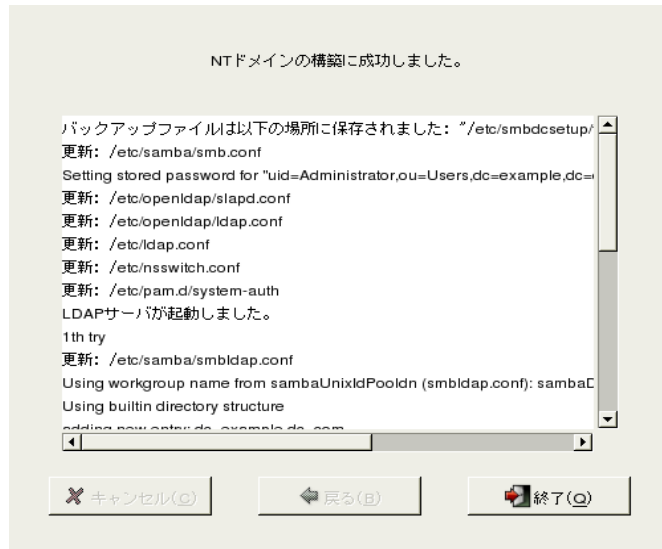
NTドメインの構築に成功しました。

バックアップファイルは以下の場所に保存されました: "/etc/smbdcsetup/
更新: /etc/samba/smb.conf
Setting stored password for "uid=Administrator,ou=Users,dc=example,dc=
更新: /etc/openldap/slapd.conf
更新: /etc/openldap/ldap.conf
更新: /etc/ldap.conf
更新: /etc/nsswitch.conf
更新: /etc/pam.d/system-auth
LDAPサーバが起動しました。
1th try
更新: /etc/samba/smbldap.conf
Using workgroup name from sambaUnixIdPooldn (smbldap.conf): sambaD
Using builtin directory structure
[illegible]

キャンセル(C)
戻る(B)
終了(Q)